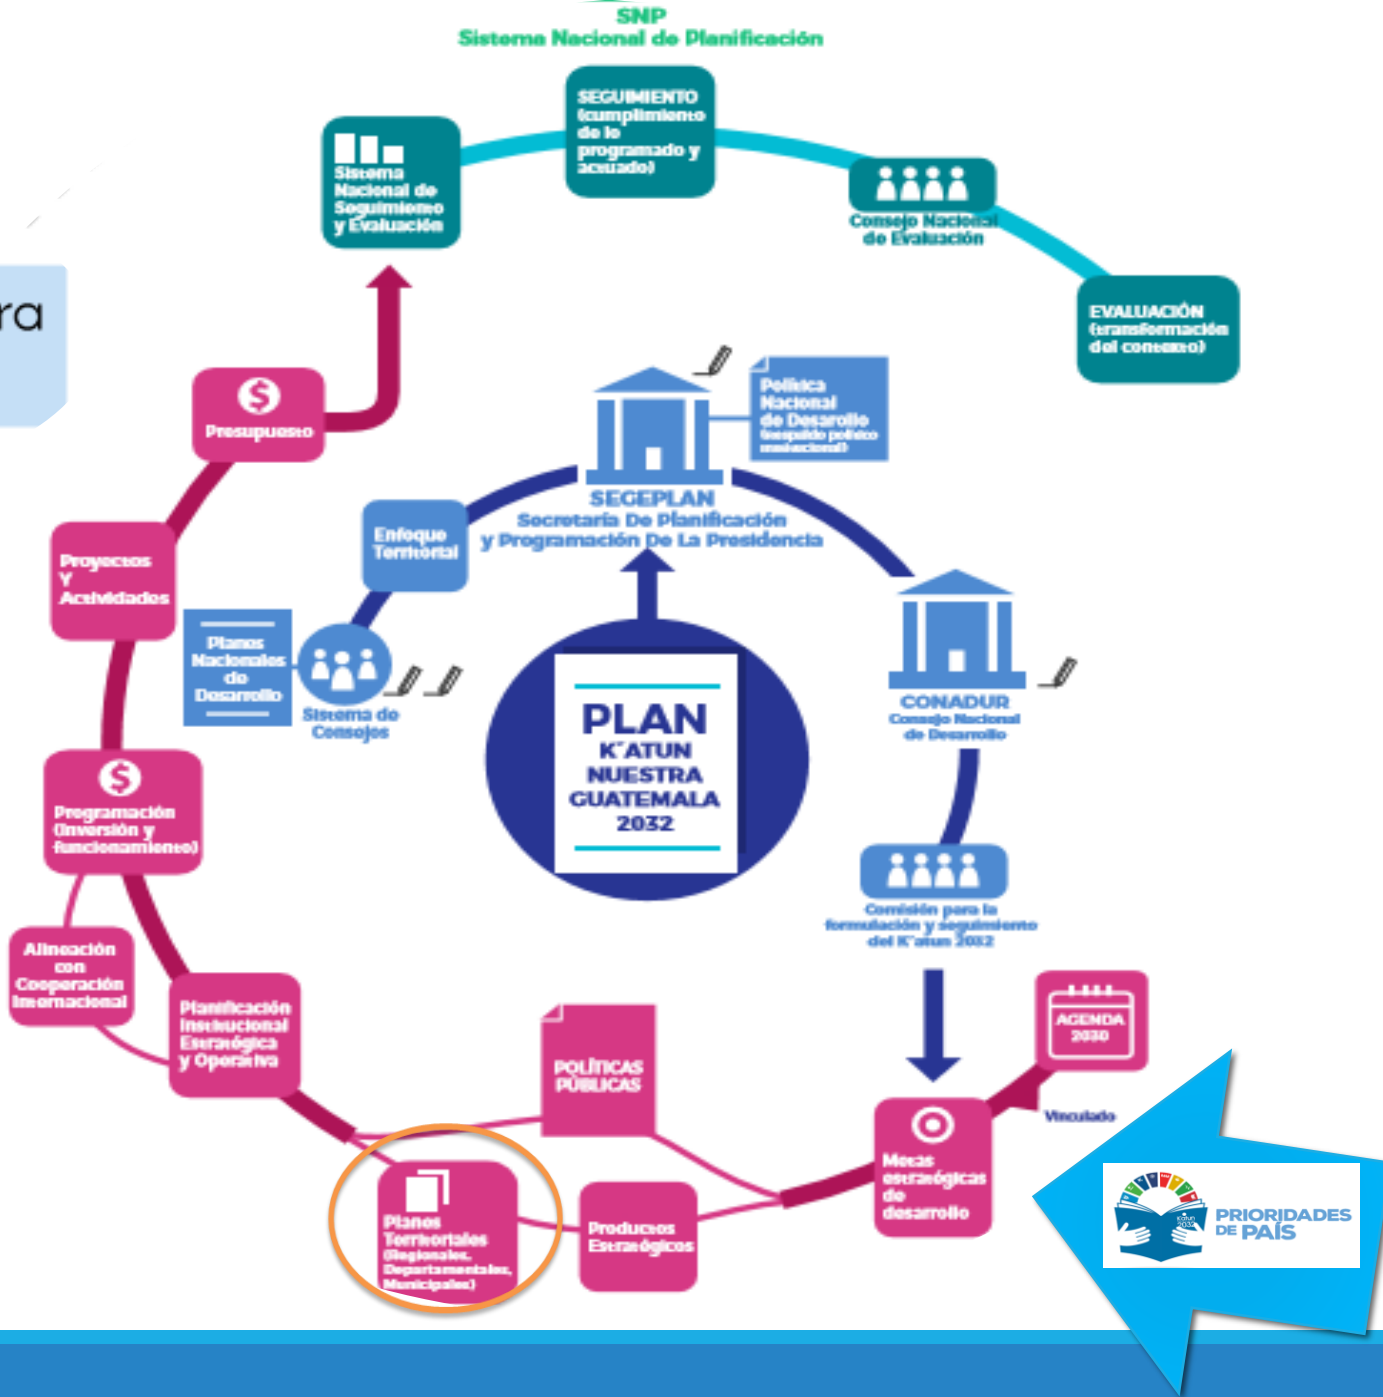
SNP
Sistema Nacional de Planificación

SEGUIMIENTO (cumplimiento de lo programado y actuado)

Sistema Nacional de Seguimiento y Evaluación

Consejo Nacional de Evaluación

EVALUACIÓN (transformación del contexto)

ra

Política Nacional de Desarrollo (respaldo político institucional)

SEGEPLAN
Secretaría De Planificación y Programación De La Presidencia

Presupuesto

Enfoque Territorial

Proyectos Y Actividades

Planes Nacionales de Desarrollo

Sistema de Consejos

PLAN
K'ATUN
NUESTRA
GUATEMALA
2032

CONADUR
Consejo Nacional de Desarrollo

Programación (Inversión y funcionamiento)

Comisión para la formulación y seguimiento del K'atun 2032

Alineación con Cooperación Internacional

Planificación Institucional Estratégica y Operativa

POLÍTICAS PÚBLICAS

AGENDA 2030

Vinculado

Metas estratégicas de desarrollo

Planes Territoriales (Regionales, Departamentales, Municipales)

Productos Estratégicos

PRIORIDADES DE PAÍS